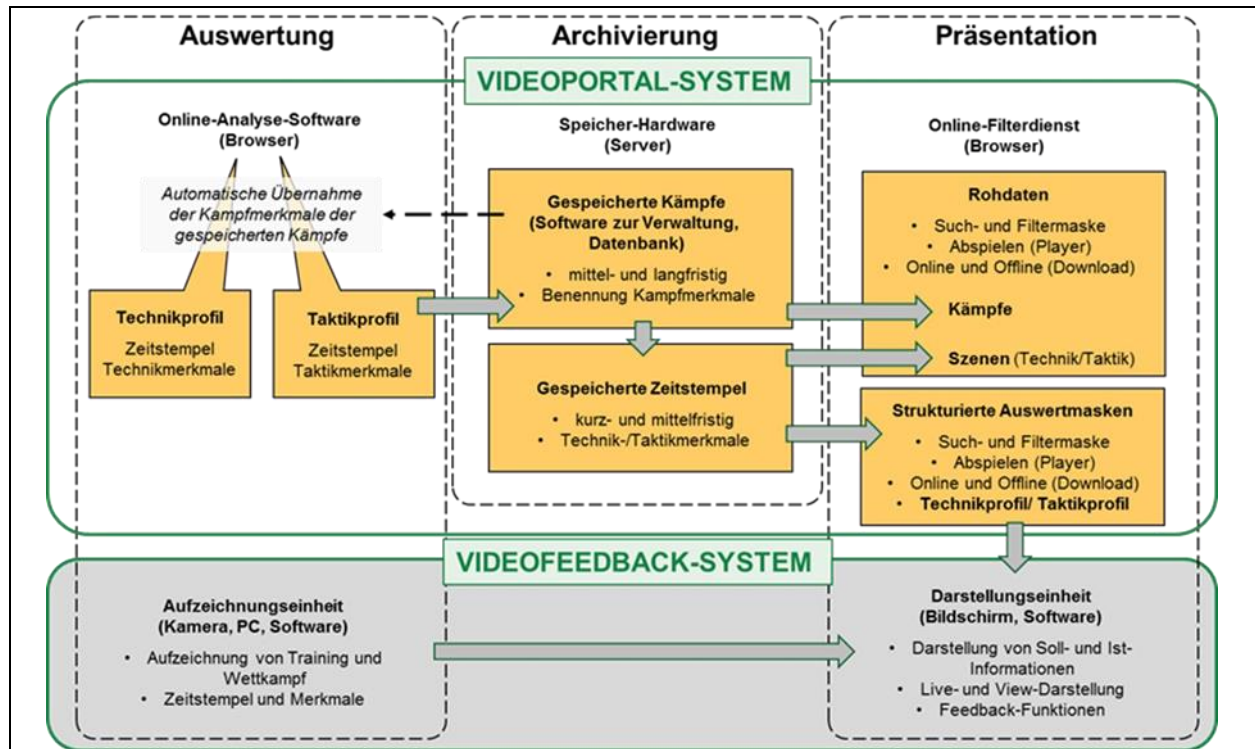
Auswertung

Archivierung

Präsentation

VIDEOPORTAL-SYSTEM

Online-Analyse-Software (Browser)

Automatische Übernahme der Kampfmerkmale der gespeicherten Kämpfe

Technikprofil
Zeitstempel Technikmerkmale

Taktikprofil
Zeitstempel Taktikmerkmale

Speicher-Hardware (Server)

Gespeicherte Kämpfe (Software zur Verwaltung, Datenbank)
• mittel- und langfristig
• Benennung Kampfmerkmale

Gespeicherte Zeitstempel
• kurz- und mittelfristig
• Technik-/Taktikmerkmale

Online-Filterdienst (Browser)

Rohdaten
• Such- und Filtermaske
• Abspielen (Player)
• Online und Offline (Download)

Kämpfe

Szenen (Technik/Taktik)

Strukturierte Auswertmasken
• Such- und Filtermaske
• Abspielen (Player)
• Online und Offline (Download)
• Technikprofil/ Taktikprofil

VIDEOFEEDBACK-SYSTEM

Aufzeichnungseinheit (Kamera, PC, Software)
• Aufzeichnung von Training und Wettkampf
• Zeitstempel und Merkmale

Darstellungseinheit (Bildschirm, Software)
• Darstellung von Soll- und Ist-Informationen
• Live- und View-Darstellung
• Feedback-Funktionen